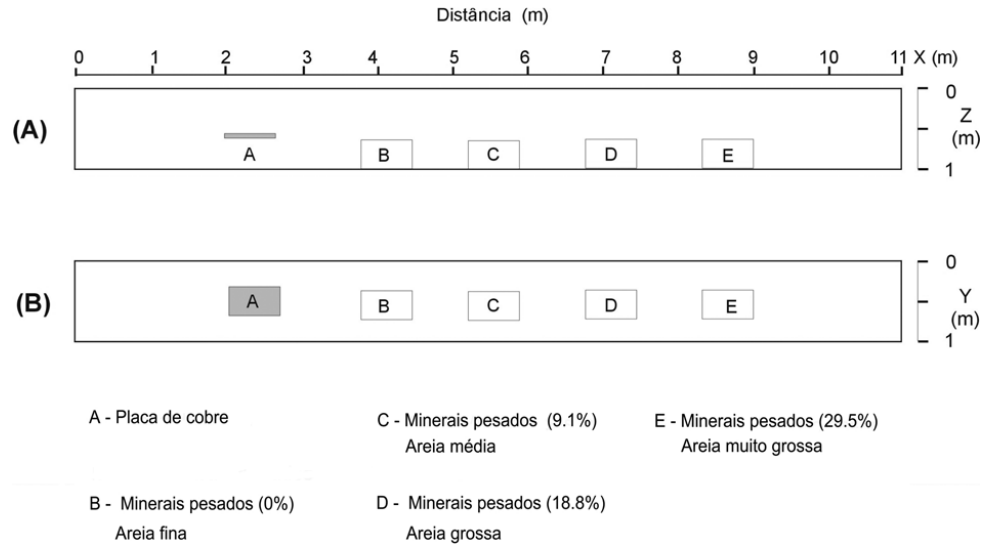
Distância (m)

0 1 2 3 4 5 6 7 8 9 10 11 X (m)

(A)

A B C D E

0 Z (m) 1

(B)

A B C D E

0 Y (m) 1

A - Placa de cobre

C - Minerais pesados (9.1%)
Areia média

E - Minerais pesados (29.5%)
Areia muito grossa

B - Minerais pesados (0%)
Areia fina

D - Minerais pesados (18.8%)
Areia grossa